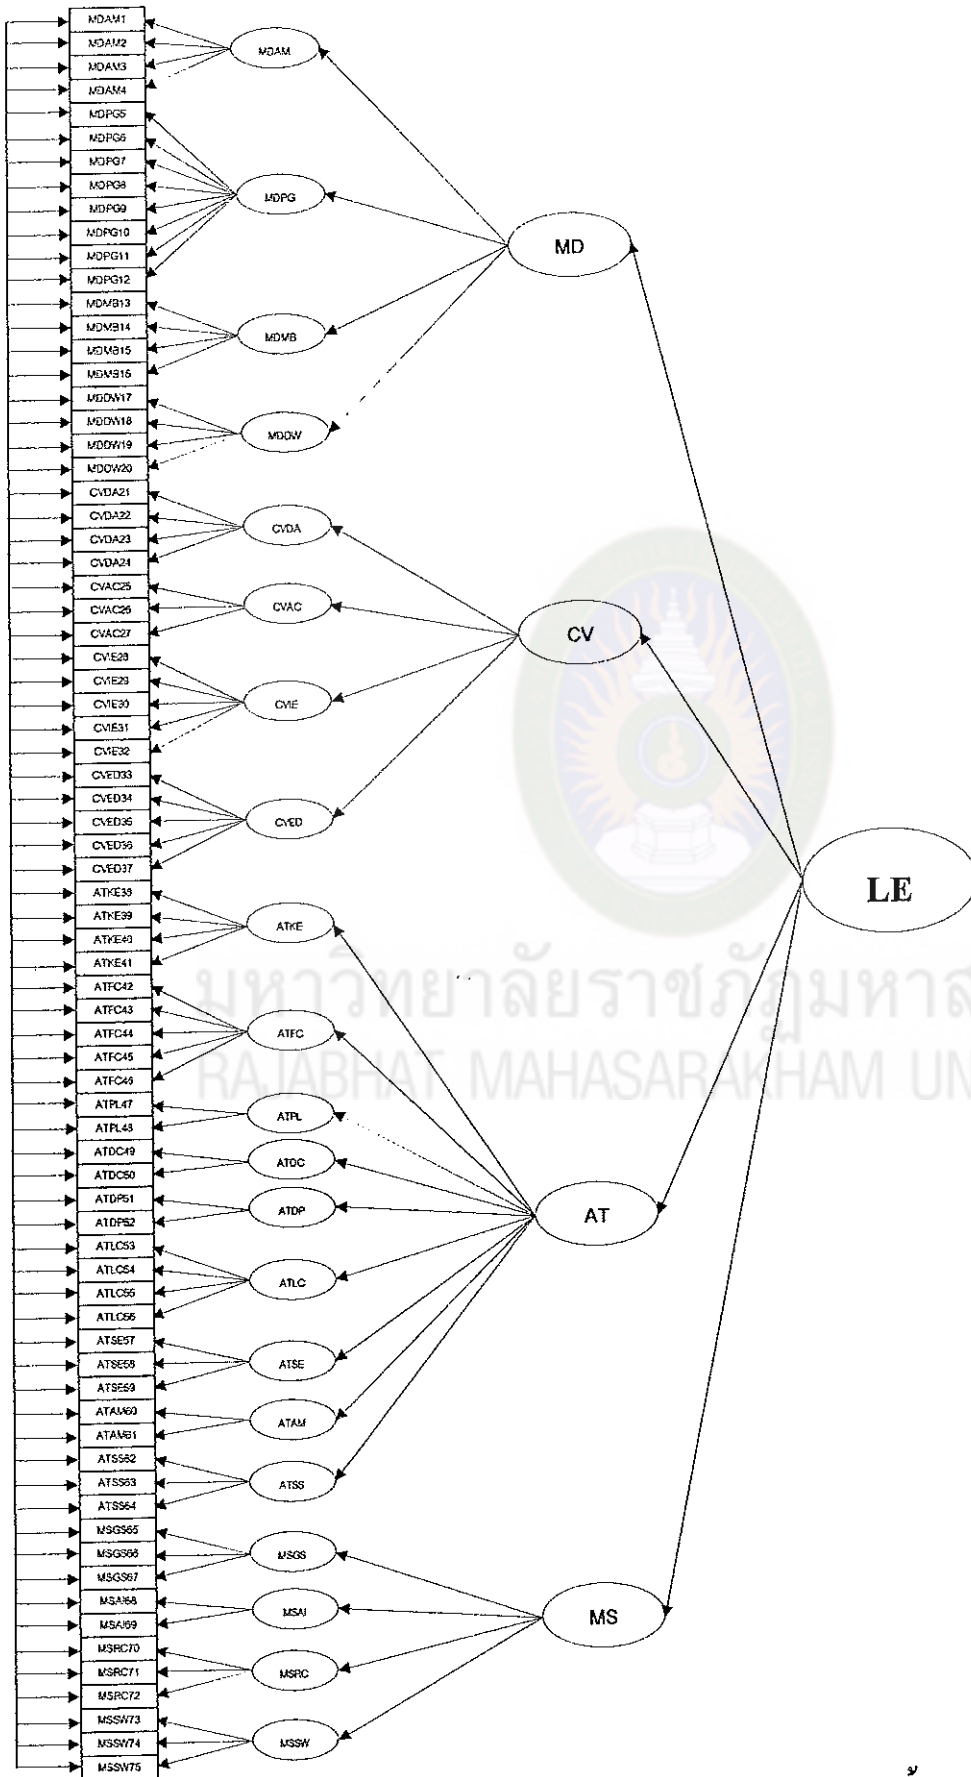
MDAM1
MDAM2
MDAM3
MDAM4
MDPG5
MDPG6
MDPG7
MDPG8
MDPG9
MDPG10
MDPG11
MDPG12
MDMB13
MDMB14
MDMB15
MDMB16
MDDW17
MDDW18
MDDW19
MDDW20
CVDA21
CVDA22
CVDA23
CVDA24
CVAC25
CVAC26
CVAC27
CVIE28
CVIE29
CVIE30
CVIE31
CVIE32
CVED33
CVED34
CVED35
CVED36
CVED37
ATKE38
ATKE39
ATKE40
ATKE41
ATFC42
ATFC43
ATFC44
ATFC45
ATFC46
ATPL47
ATPL48
ATDC49
ATDC50
ATDP51
ATDP52
ATLC53
ATLC54
ATLC55
ATLC56
ATSE57
ATSE58
ATSE59
ATAM60
ATAM61
ATSS62
ATSS63
ATSS64
MSGS65
MSGS66
MSGS67
MSAI68
MSAI69
MSRC70
MSRC71
MSRC72
MSSW73
MSSW74
MSSW75

MDAM
MDPG
MDMB
MDDW
CVDA
CVAC
CVIE
CVED
ATKE
ATFC
ATPL
ATDC
ATDP
ATLC
ATSE
ATAM
ATSS
MSGS
MSAI
MSRC
MSSW

MD
CV
AT
MS

LE

มหาวิทยาลัยราชภัฏมหาส
RAJABHAT MAHASARAKHAM UN